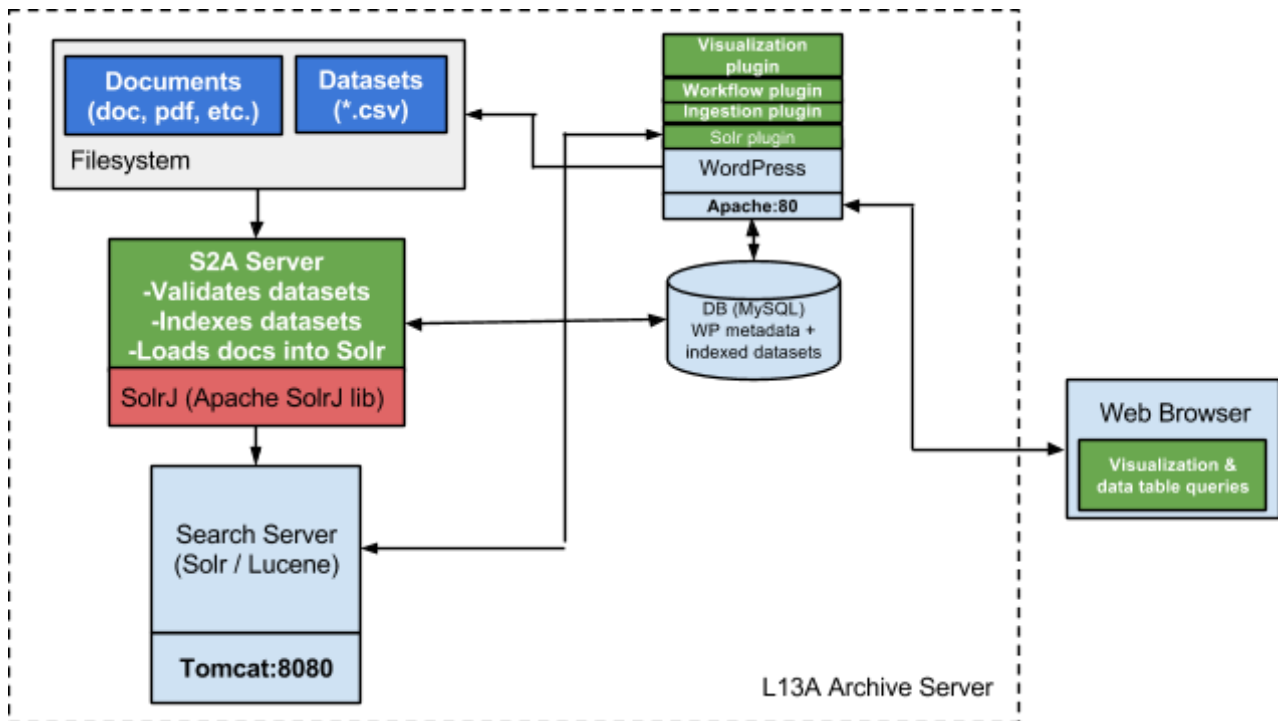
Documents (doc, pdf, etc.)

Datasets (*.csv)

Filesystem

Visualization plugin

Workflow plugin

Ingestion plugin

Solr plugin

WordPress

Apache:80

S2A Server
-Validates datasets
-Indexes datasets
-Loads docs into Solr

SolrJ (Apache SolrJ lib)

DB (MySQL)
WP metadata + indexed datasets

Web Browser

Visualization & data table queries

Search Server (Solr / Lucene)

Tomcat:8080

L13A Archive Server